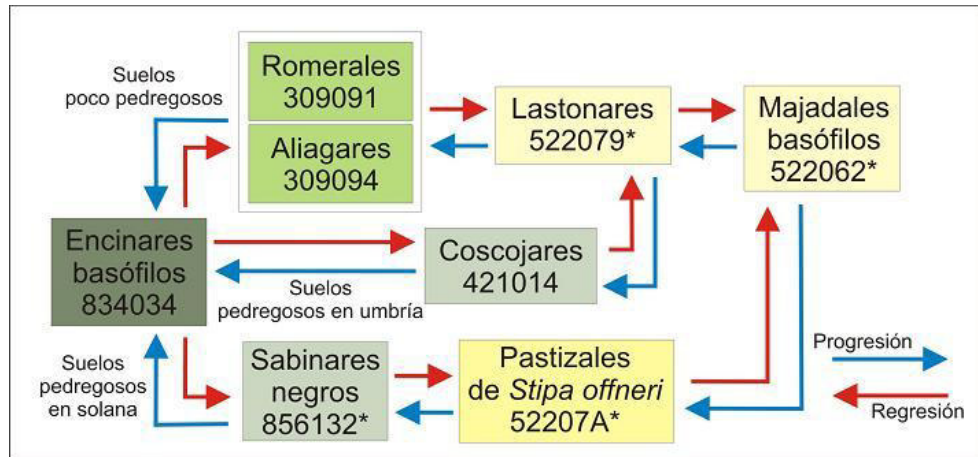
Suelos poco pedregosos

Romerales 309091

Aliagares 309094

Lastonares 522079*

Majadales basófilos 522062*

Encinares basófilos 834034

Coscojares 421014

Suelos pedregosos en umbría

Suelos pedregosos en solana

Sabinares negros 856132*

Pastizales de *Stipa offneri* 52207A*

Progresión

Regresión